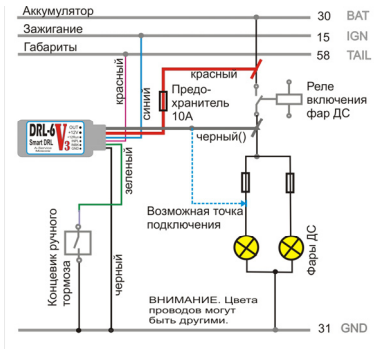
Аккумулятор
30 BAT
Зажигание
15 IGN
Габариты
58 TAIL

красный
синий
красный
Предохранитель 10А
Реле включения фар ДС
черный()

DRL-6 V3
Smart DRL

зеленый
Возможная точка подключения
Концевик ручного тормоза
черный
Фары ДС

ВНИМАНИЕ. Цвета проводов могут быть другими.

31 GND